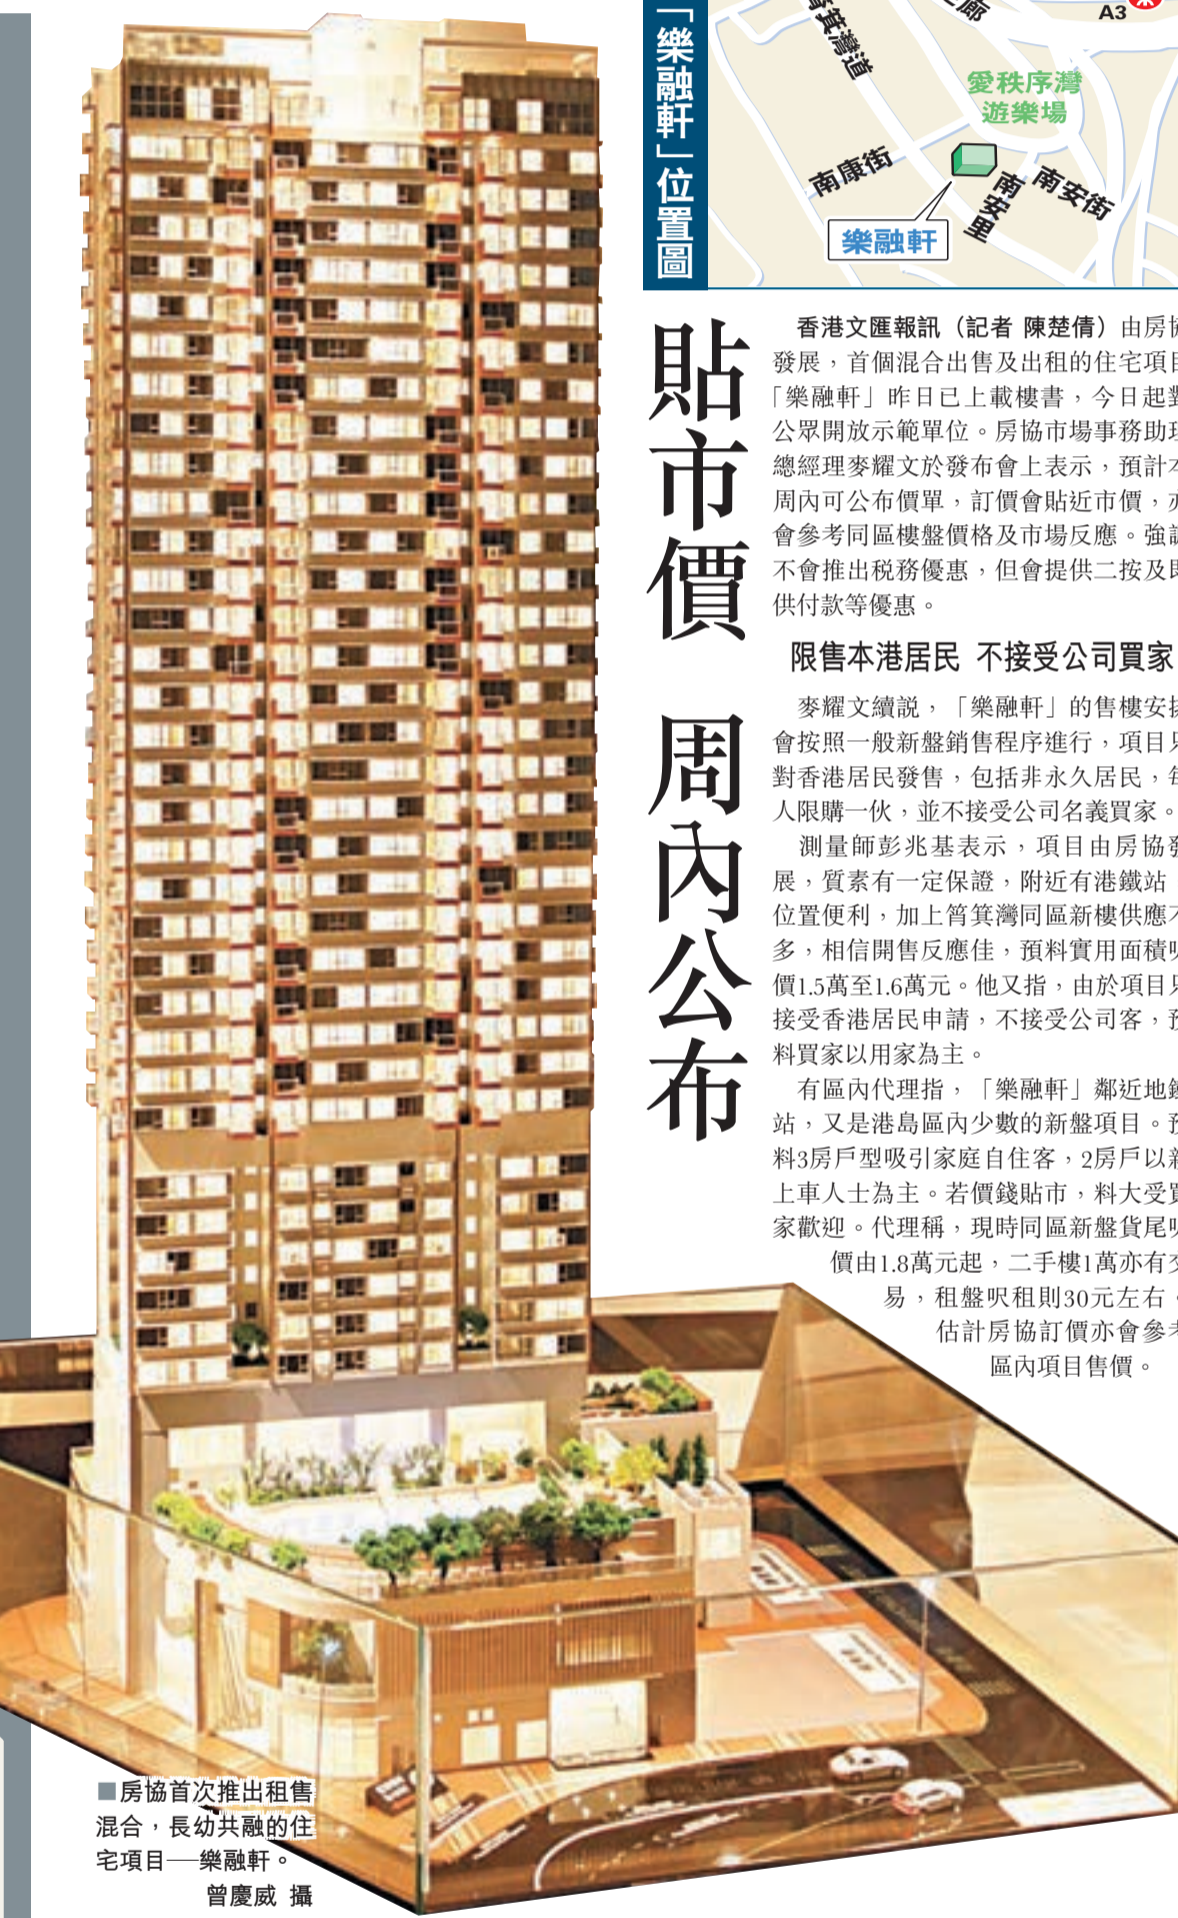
「樂融軒」位置圖

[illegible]箕灣道
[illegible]廊
A3
愛秩序灣遊樂場
南康街
南安街
南安里
樂融軒

貼市價 周內公布

香港文匯報訊（記者 陳楚倩）由房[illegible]發展，首個混合出售及出租的住宅項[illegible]「樂融軒」昨日已上載樓書，今日起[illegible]公眾開放示範單位。房協市場事務助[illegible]總經理麥耀文於發布會上表示，預計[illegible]周內可公布價單，訂價會貼近市價，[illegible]會參考同區樓盤價格及市場反應。強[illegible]不會推出稅務優惠，但會提供二按及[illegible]供付款等優惠。

限售本港居民 不接受公司買家

麥耀文續說，「樂融軒」的售樓安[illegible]會按照一般新盤銷售程序進行，項目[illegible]對香港居民發售，包括非永久居民，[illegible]人限購一伙，並不接受公司名義買家。

測量師彭兆基表示，項目由房協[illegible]展，質素有一定保證，附近有港鐵站位置便利，加上筲箕灣同區新樓供應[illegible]多，相信開售反應佳，預料實用面積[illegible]價1.5萬至1.6萬元。他又指，由於項目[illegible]接受香港居民申請，不接受公司客，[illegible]料買家以用家為主。

有區內代理指，「樂融軒」鄰近地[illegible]站，又是港島區內少數的新盤項目。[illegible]料3房戶型吸引家庭自住客，2房戶以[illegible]上車人士為主。若價錢貼市，料大受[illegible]家歡迎。代理稱，現時同區新盤貨尾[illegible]價由1.8萬元起，二手樓1萬亦有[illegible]易，租盤呎租則30元左右。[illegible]估計房協訂價亦會參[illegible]區內項目售價。

■房協首次推出租售混合，長幼共融的住宅項目──樂融軒。
曾慶威 攝